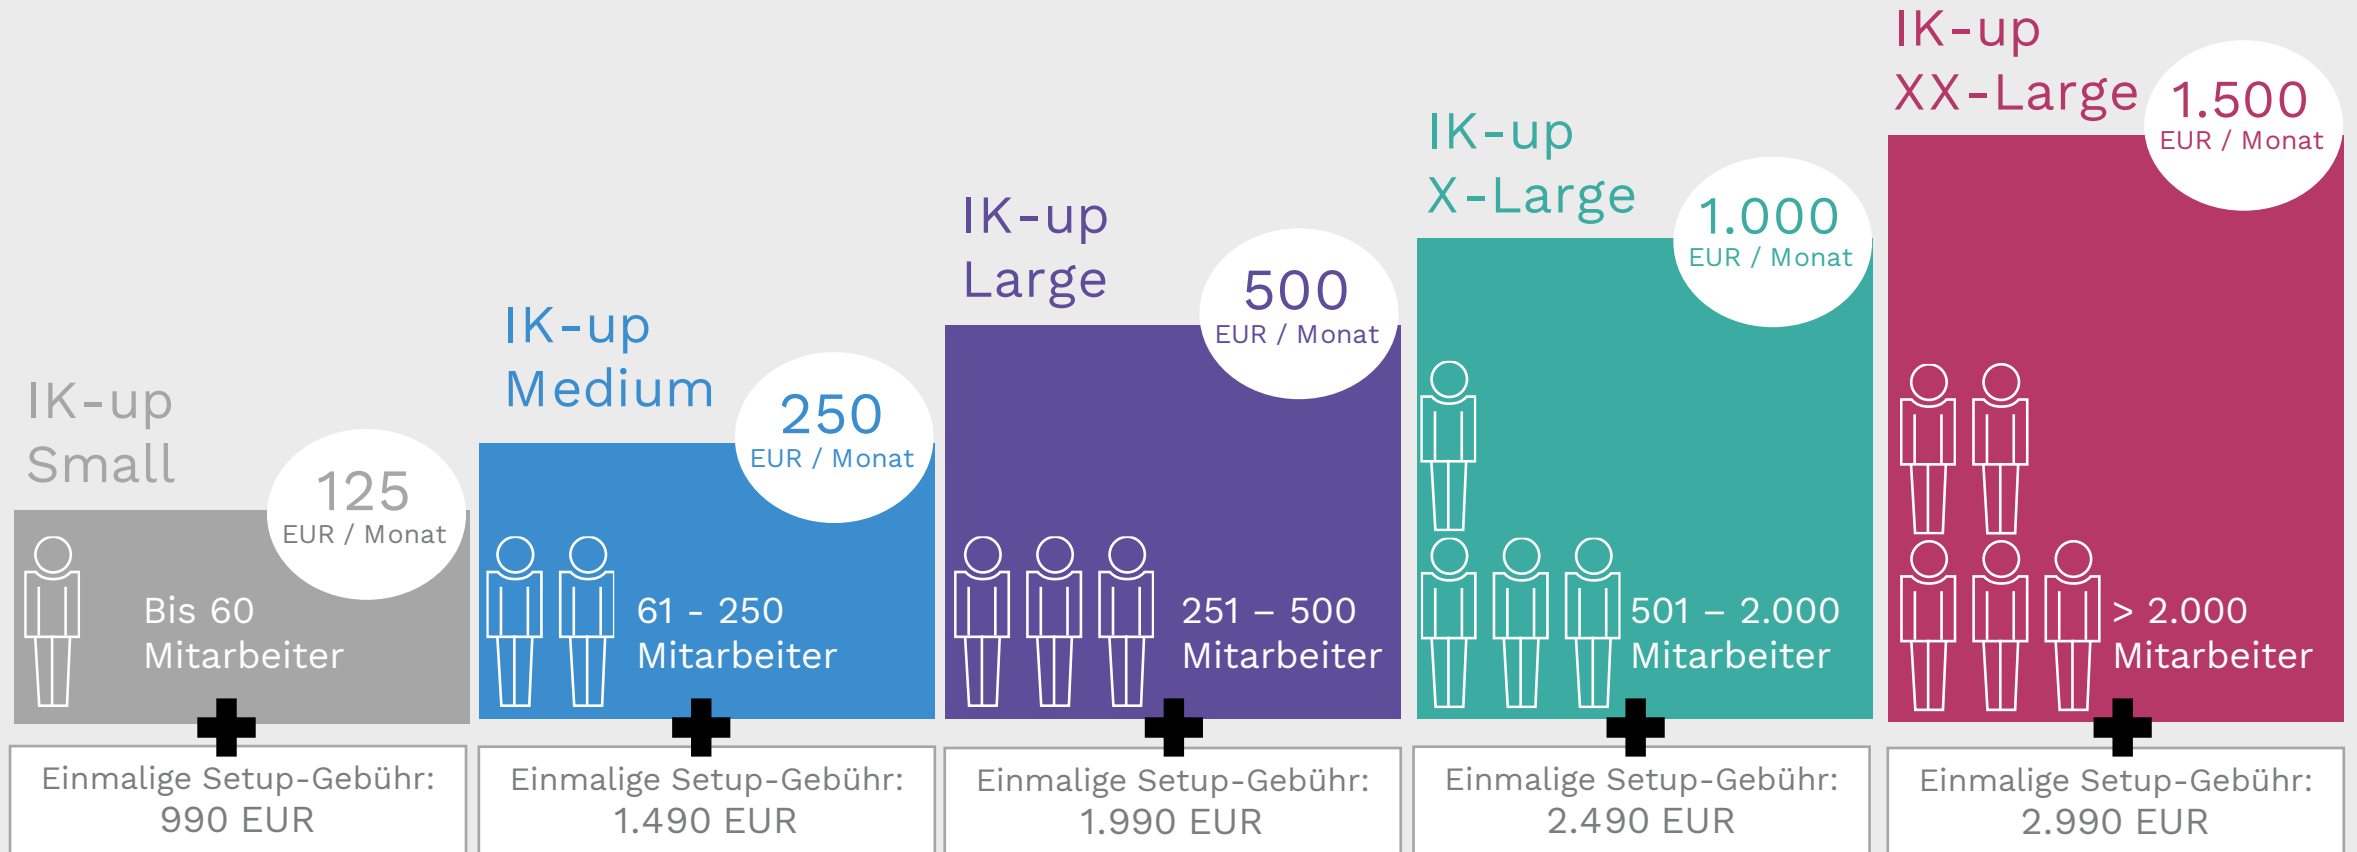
IK-up Small

125
EUR / Monat

Bis 60 Mitarbeiter

Einmalige Setup-Gebühr:
990 EUR

IK-up Medium

250
EUR / Monat

61 - 250 Mitarbeiter

Einmalige Setup-Gebühr:
1.490 EUR

IK-up Large

500
EUR / Monat

251 – 500 Mitarbeiter

Einmalige Setup-Gebühr:
1.990 EUR

IK-up X-Large

1.000
EUR / Monat

501 – 2.000 Mitarbeiter

Einmalige Setup-Gebühr:
2.490 EUR

IK-up XX-Large

1.500
EUR / Monat

> 2.000 Mitarbeiter

Einmalige Setup-Gebühr:
2.990 EUR